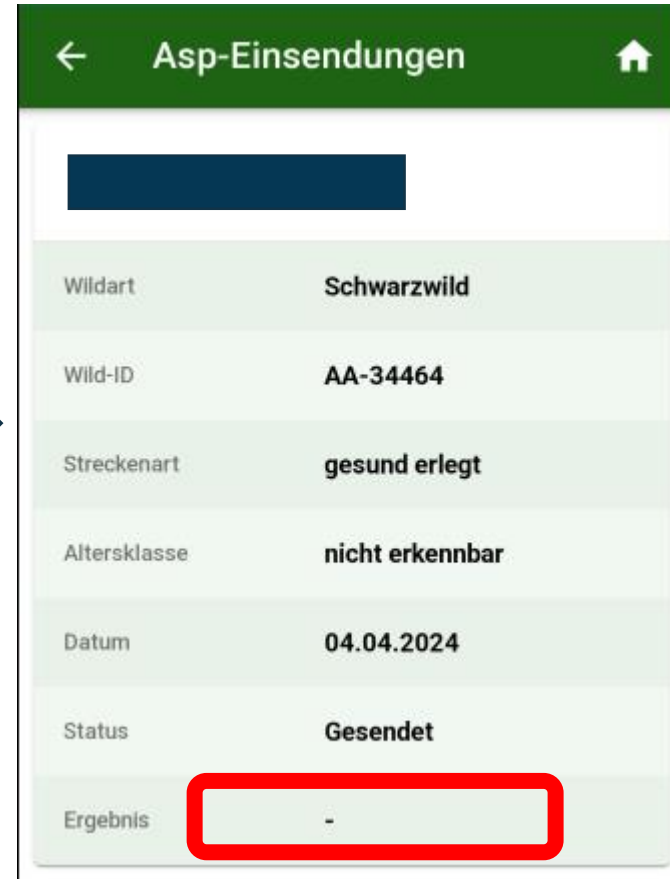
← Asp-Einsendungen

| | |
|---|---|
| Wildart | Schwarzwild |
| Wild-ID | AA-34464 |
| Streckenart | gesund erlegt |
| Altersklasse | nicht erkennbar |
| Datum | 04.04.2024 |
| Status | Gesendet |
| Ergebnis | - |